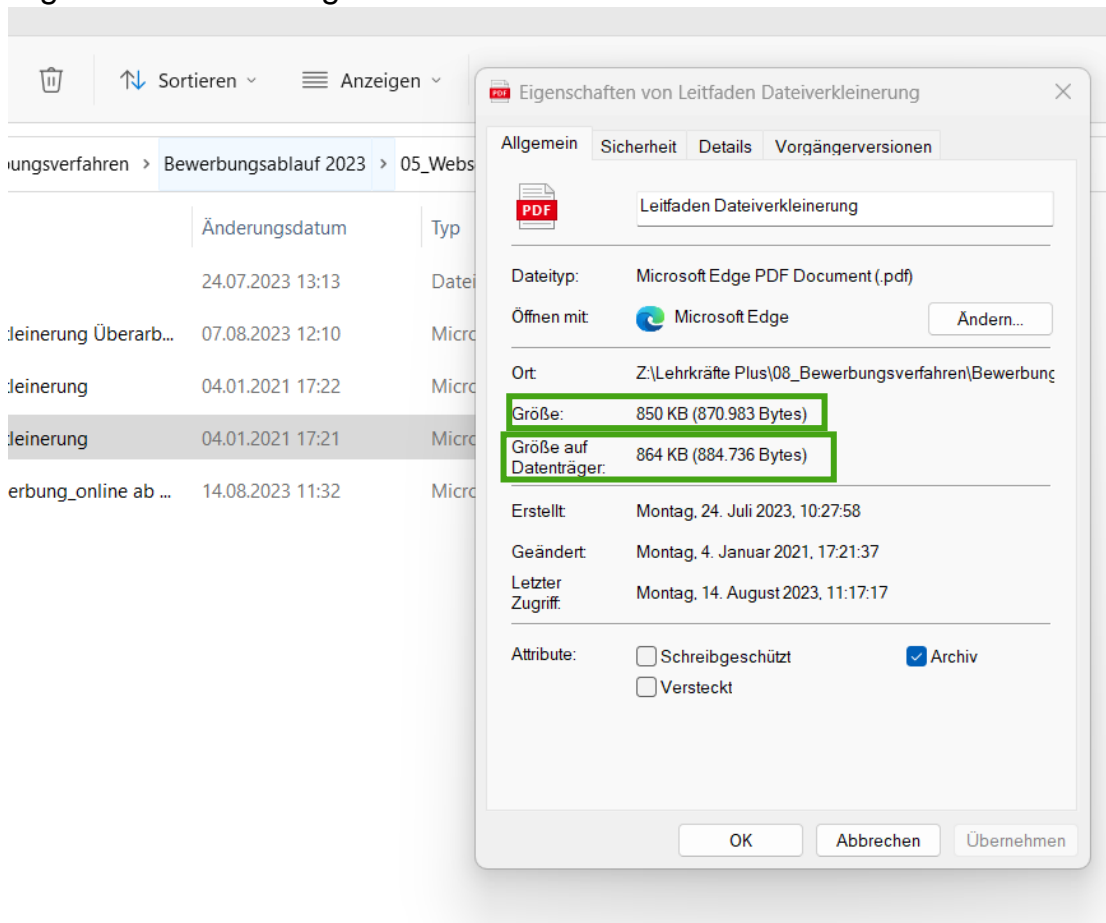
Sortieren
Anzeigen

ungsverfahren > Bewerbungsablauf 2023 > 05_Webs

| | Änderungsdatum | Typ |
|---|---|---|
| | 24.07.2023 13:13 | Datei |
| leinerung Überarb... | 07.08.2023 12:10 | Micro |
| leinerung | 04.01.2021 17:22 | Micro |
| leinerung | 04.01.2021 17:21 | Micro |
| erbung_online ab ... | 14.08.2023 11:32 | Micro |

Eigenschaften von Leitfaden Dateiverkleinerung

Allgemein | Sicherheit | Details | Vorgängerversionen

PDF
Leitfaden Dateiverkleinerung

Dateityp: Microsoft Edge PDF Document (.pdf)
Öffnen mit: Microsoft Edge
Ändern...

Ort: Z:\Lehrkräfte Plus\08_Bewerbungsverfahren\Bewerbung
Größe: 850 KB (870.983 Bytes)
Größe auf Datenträger: 864 KB (884.736 Bytes)

Erstellt: Montag, 24. Juli 2023, 10:27:58
Geändert: Montag, 4. Januar 2021, 17:21:37
Letzter Zugriff: Montag, 14. August 2023, 11:17:17

Attribute: Schreibgeschützt Archiv
Versteckt

OK Abbrechen Übernehmen